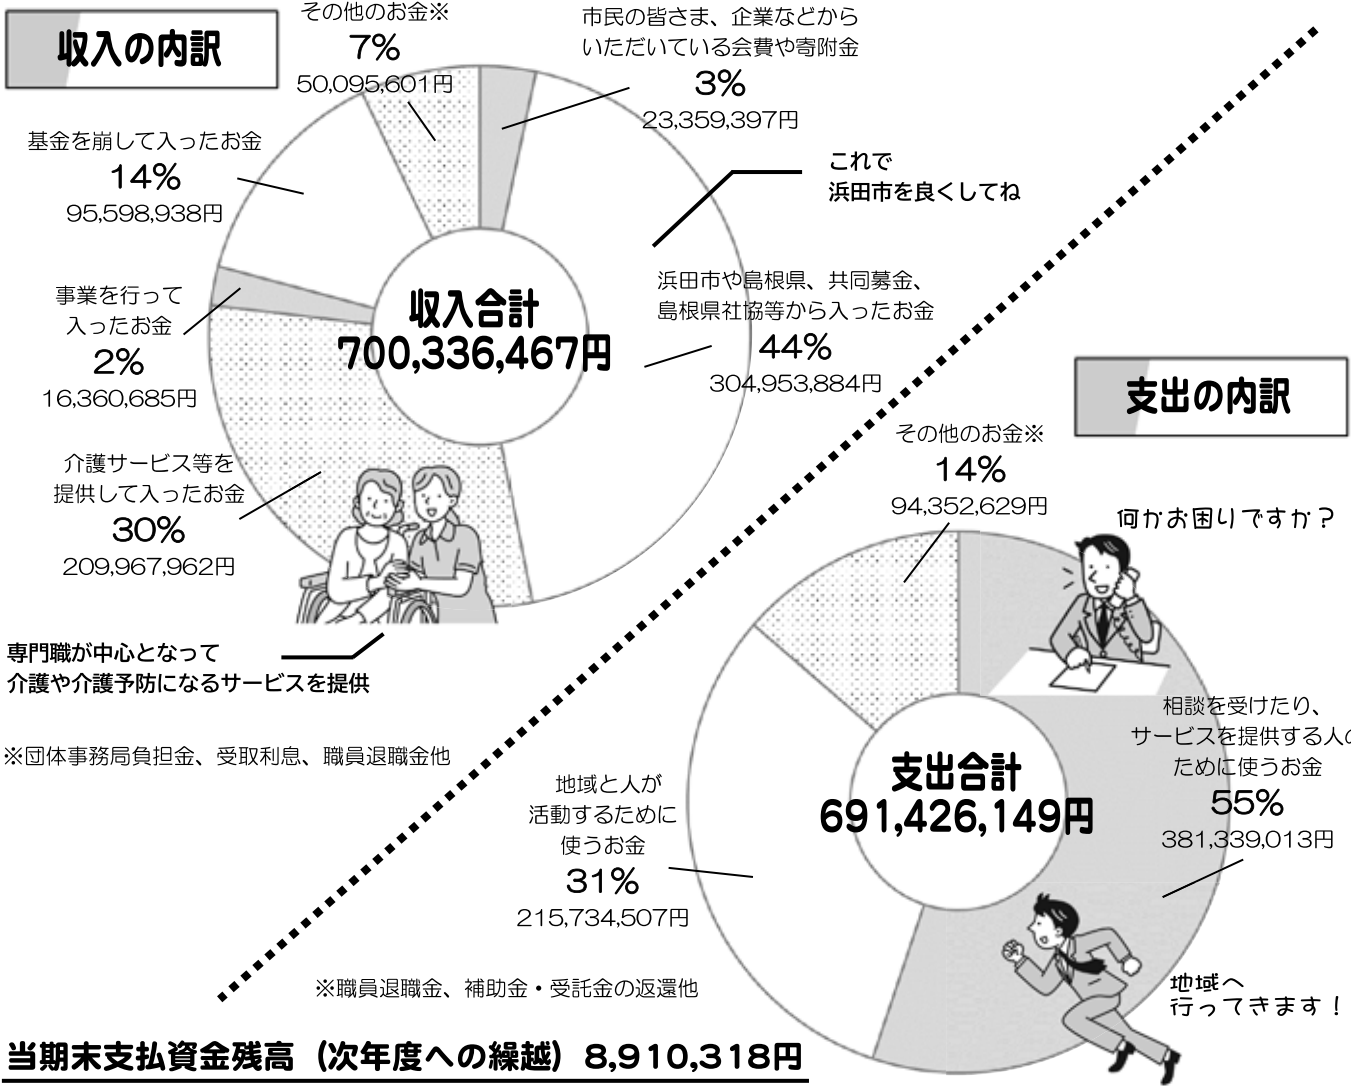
収入の内訳

その他のお金※
7%
50,095,601円

市民の皆さま、企業などからいただいている会費や寄附金
3%
23,359,397円

これで
浜田市を良くしてね

基金を崩して入ったお金
14%
95,598,938円

事業を行って入ったお金
2%
16,360,685円

収入合計
700,336,467円

浜田市や島根県、共同募金、島根県社協等から入ったお金
44%
304,953,884円

介護サービス等を提供して入ったお金
30%
209,967,962円

専門職が中心となって
介護や介護予防になるサービスを提供

※団体事務局負担金、受取利息、職員退職金他

支出の内訳

その他のお金※
14%
94,352,629円

何かお困りですか？

相談を受けたり、サービスを提供する人のために使うお金
55%
381,339,013円

支出合計
691,426,149円

地域と人が活動するために使うお金
31%
215,734,507円

地域へ
行ってきます！

※職員退職金、補助金・受託金の返還他

当期末支払資金残高（次年度への繰越）8,910,318円